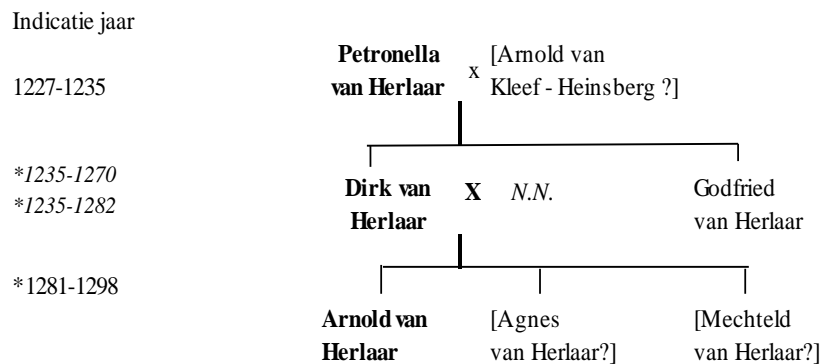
Indicatie jaar

1227-1235

Petronella van Herlaar x [Arnold van Kleef - Heinsberg ?]

*1235-1270
*1235-1282

Dirk van Herlaar X N.N.

Godfried van Herlaar

*1281-1298

Arnold van Herlaar

[Agnes van Herlaar?]

[Mechteld van Herlaar?]